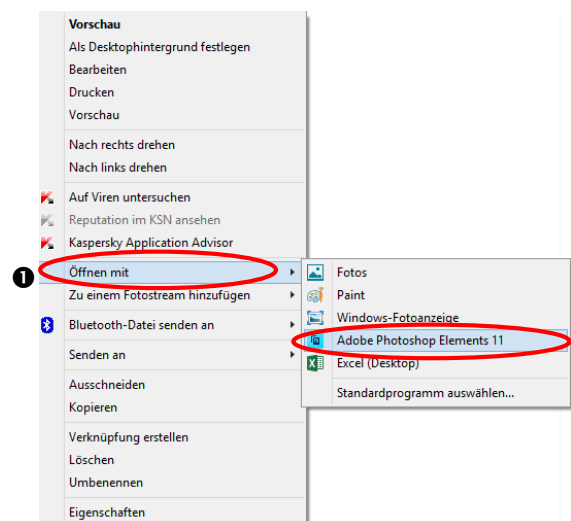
Vorschau
Als Desktophintergrund festlegen
Bearbeiten
Drucken
Vorschau

Nach rechts drehen
Nach links drehen

Auf Viren untersuchen
Reputation im KSN ansehen
Kaspersky Application Advisor

❶ Öffnen mit
Zu einem Fotostream hinzufügen

Bluetooth-Datei senden an

Senden an

Ausschneiden
Kopieren

Verknüpfung erstellen
Löschen
Umbenennen

Eigenschaften

Fotos
Paint
Windows-Fotoanzeige
Adobe Photoshop Elements 11
Excel (Desktop)
Standardprogramm auswählen...